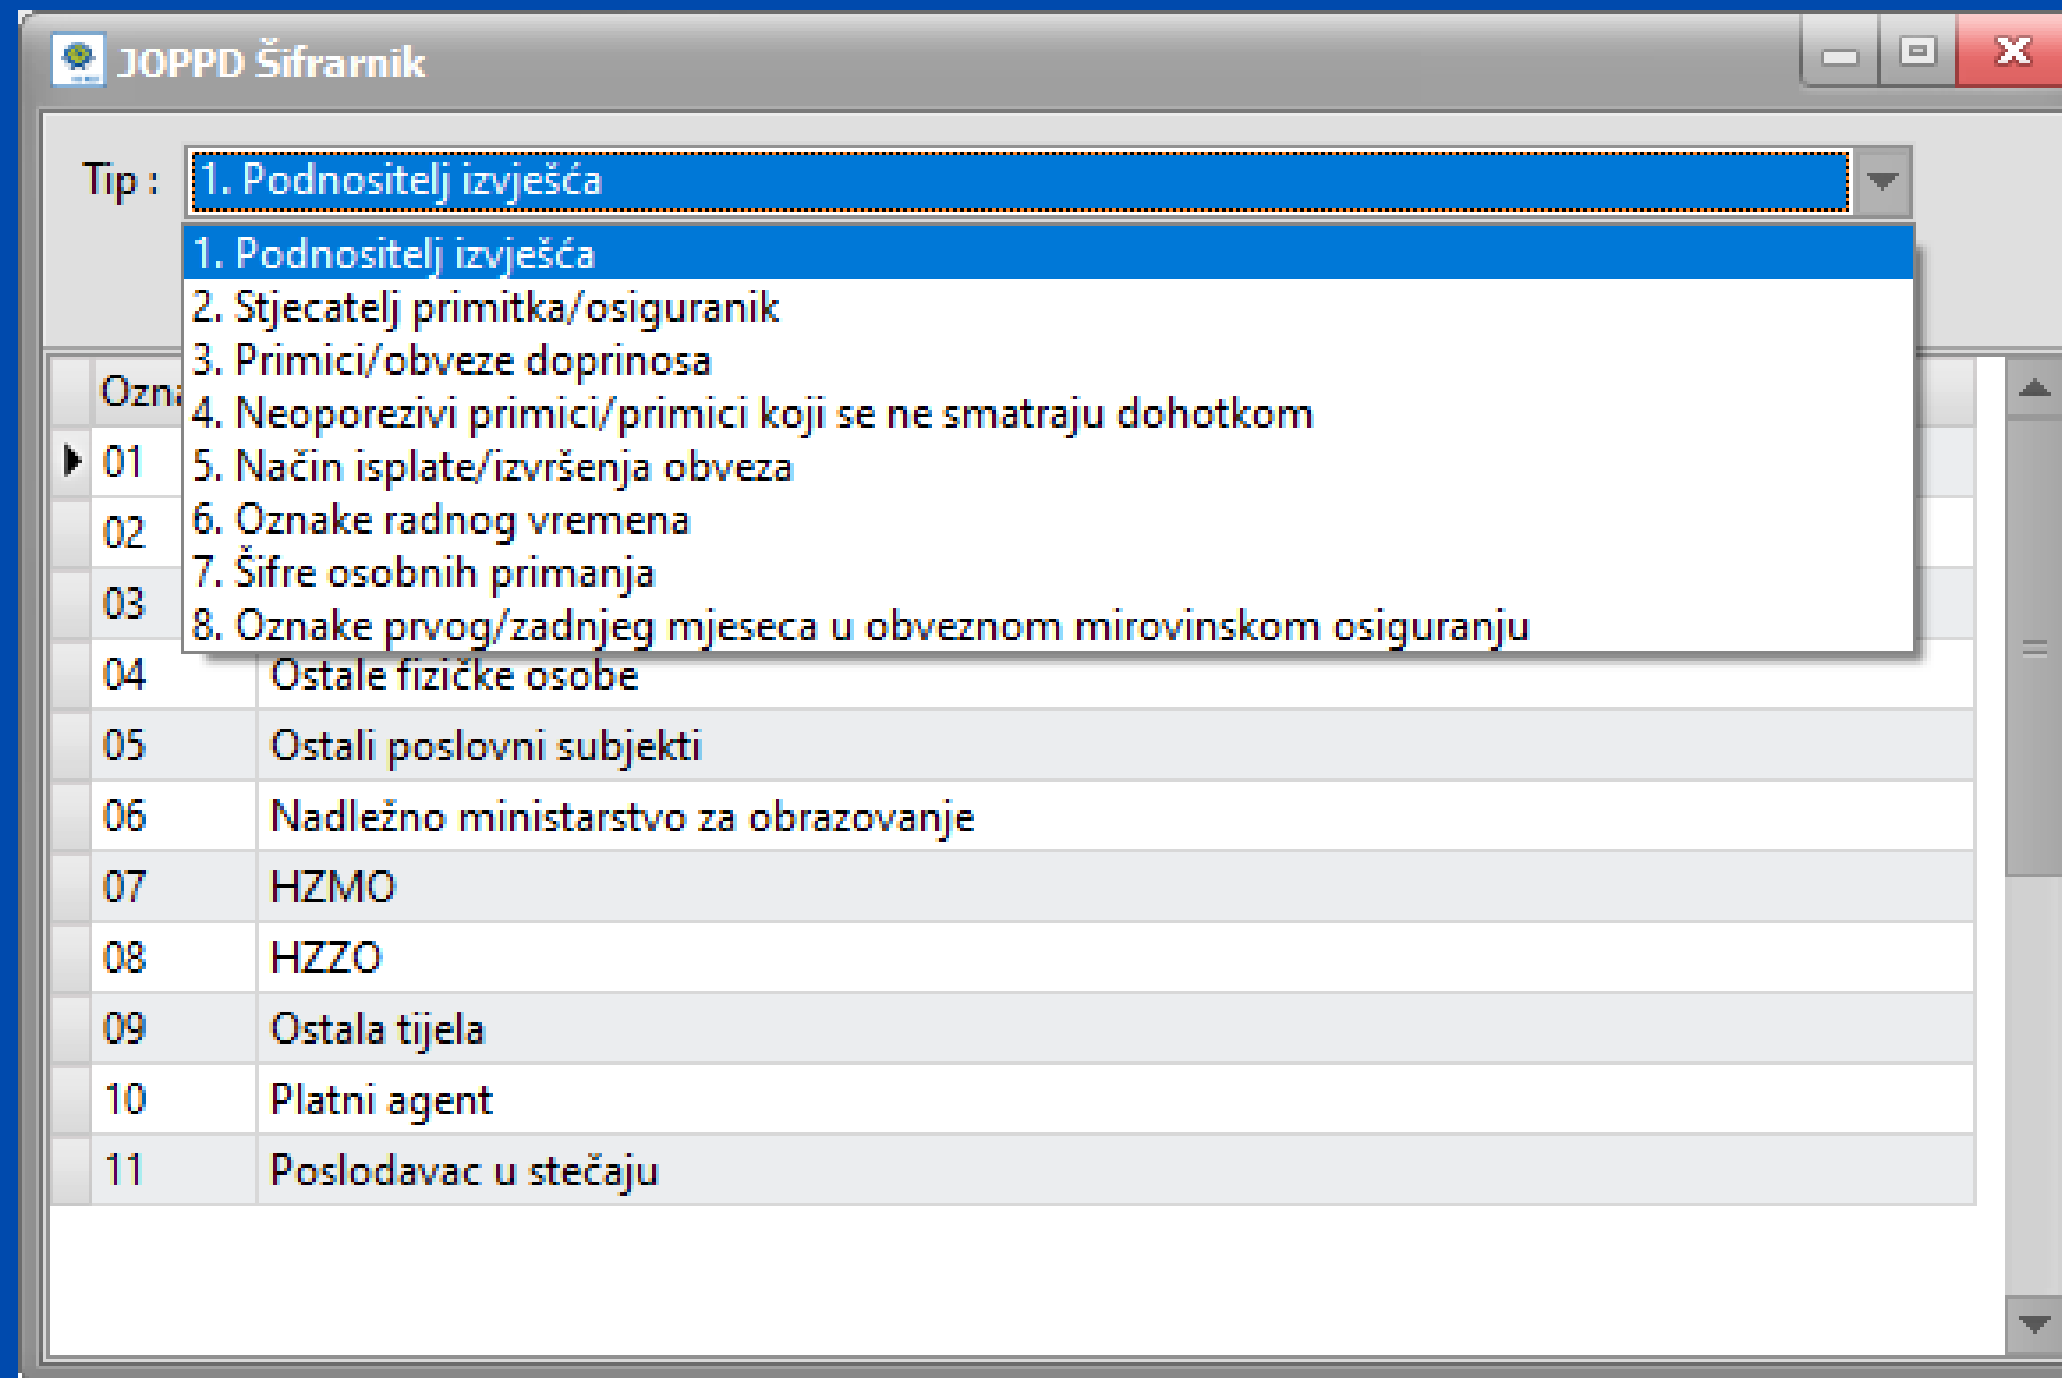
JOPPD Šifrarnik

Tip : 1. Podnositelj izvješća

1. Podnositelj izvješća
2. Stjecatelj primitka/osiguranik
3. Primici/obveze doprinosa
4. Neoporezivi primici/primici koji se ne smatraju dohotkom
5. Način isplate/izvršenja obveza
6. Oznake radnog vremena
7. Šifre osobnih primanja
8. Oznake prvog/zadnjeg mjeseca u obveznom mirovinskom osiguranju

| Ozn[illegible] | |
|---|---|
| 01 | |
| 02 | |
| 03 | |
| 04 | Ostale fizičke osobe |
| 05 | Ostali poslovni subjekti |
| 06 | Nadležno ministarstvo za obrazovanje |
| 07 | HZMO |
| 08 | HZZO |
| 09 | Ostala tijela |
| 10 | Platni agent |
| 11 | Poslodavac u stečaju |